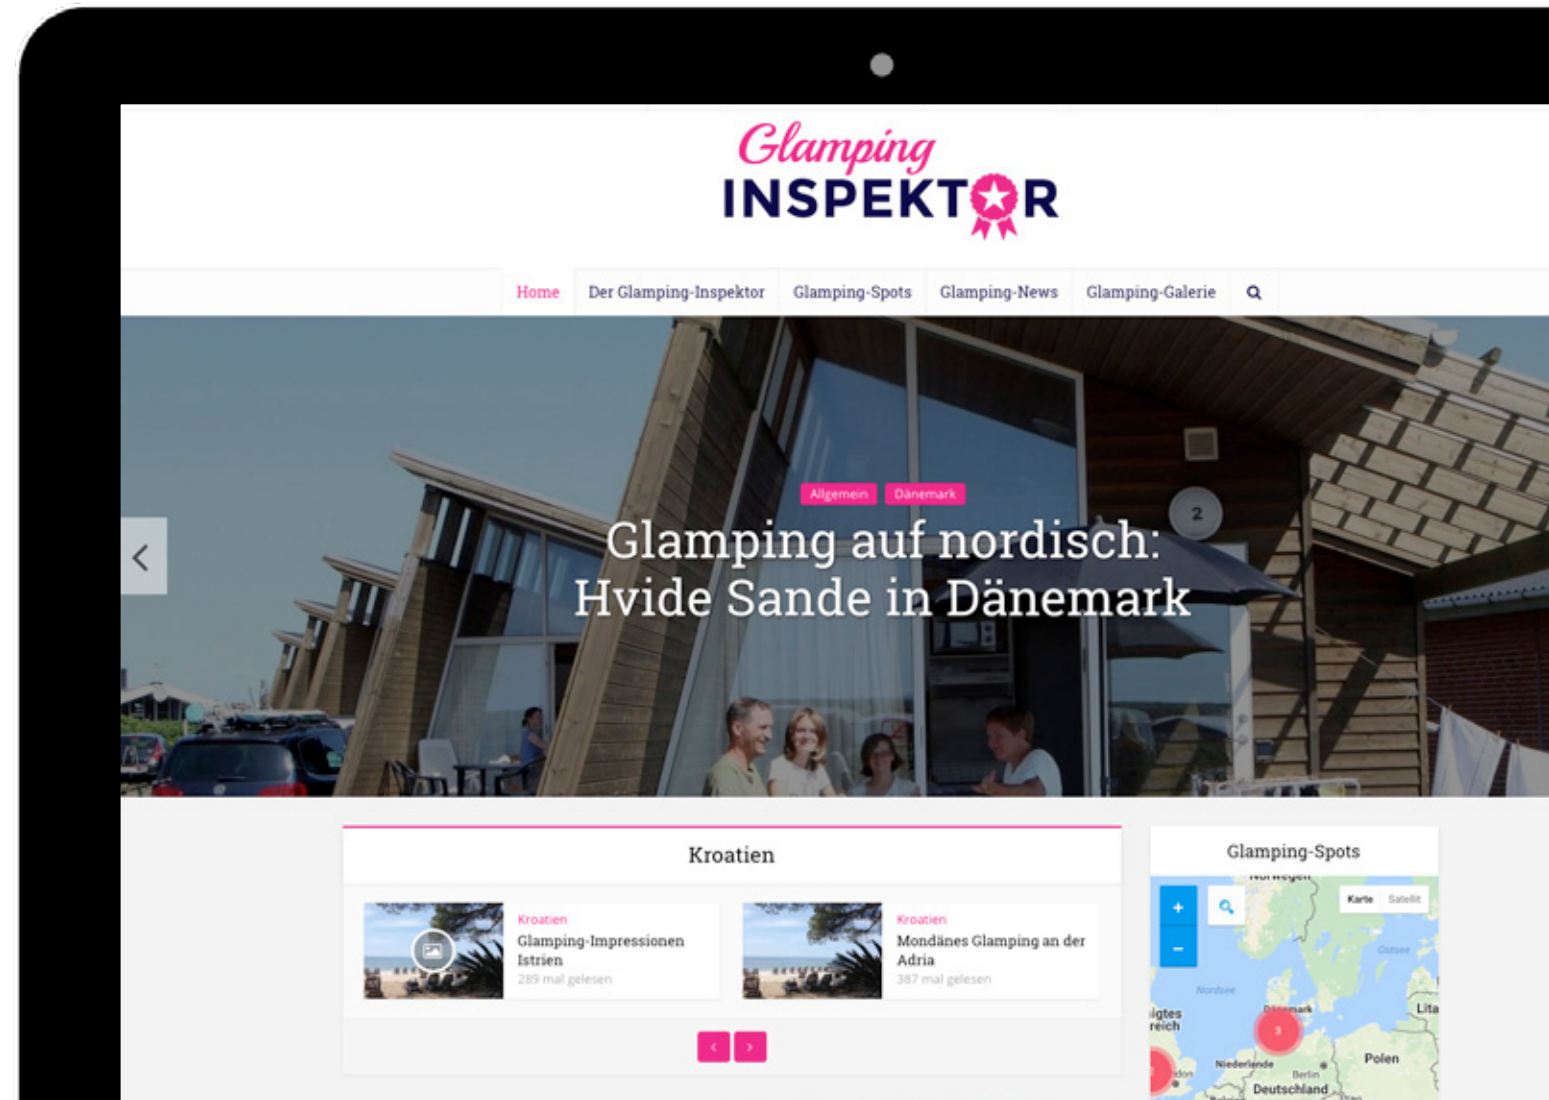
Glamping
INSPEKTOR

Home | Der Glamping-Inspektor | Glamping-Spots | Glamping-News | Glamping-Galerie

Allgemein Dänemark

Glamping auf nordisch: Hvide Sande in Dänemark

2

Kroatien

Kroatien
Glamping-Impressionen Istrien
289 mal gelesen

Kroatien
Mondänes Glamping an der Adria
387 mal gelesen

‹ ›

Glamping-Spots

+
−
Karte Satellit
Norwegen
Ostsee
Nordsee
Dänemark
igtes reich
Lita
3
Polen
Niederlande
Berlin
Deutschland